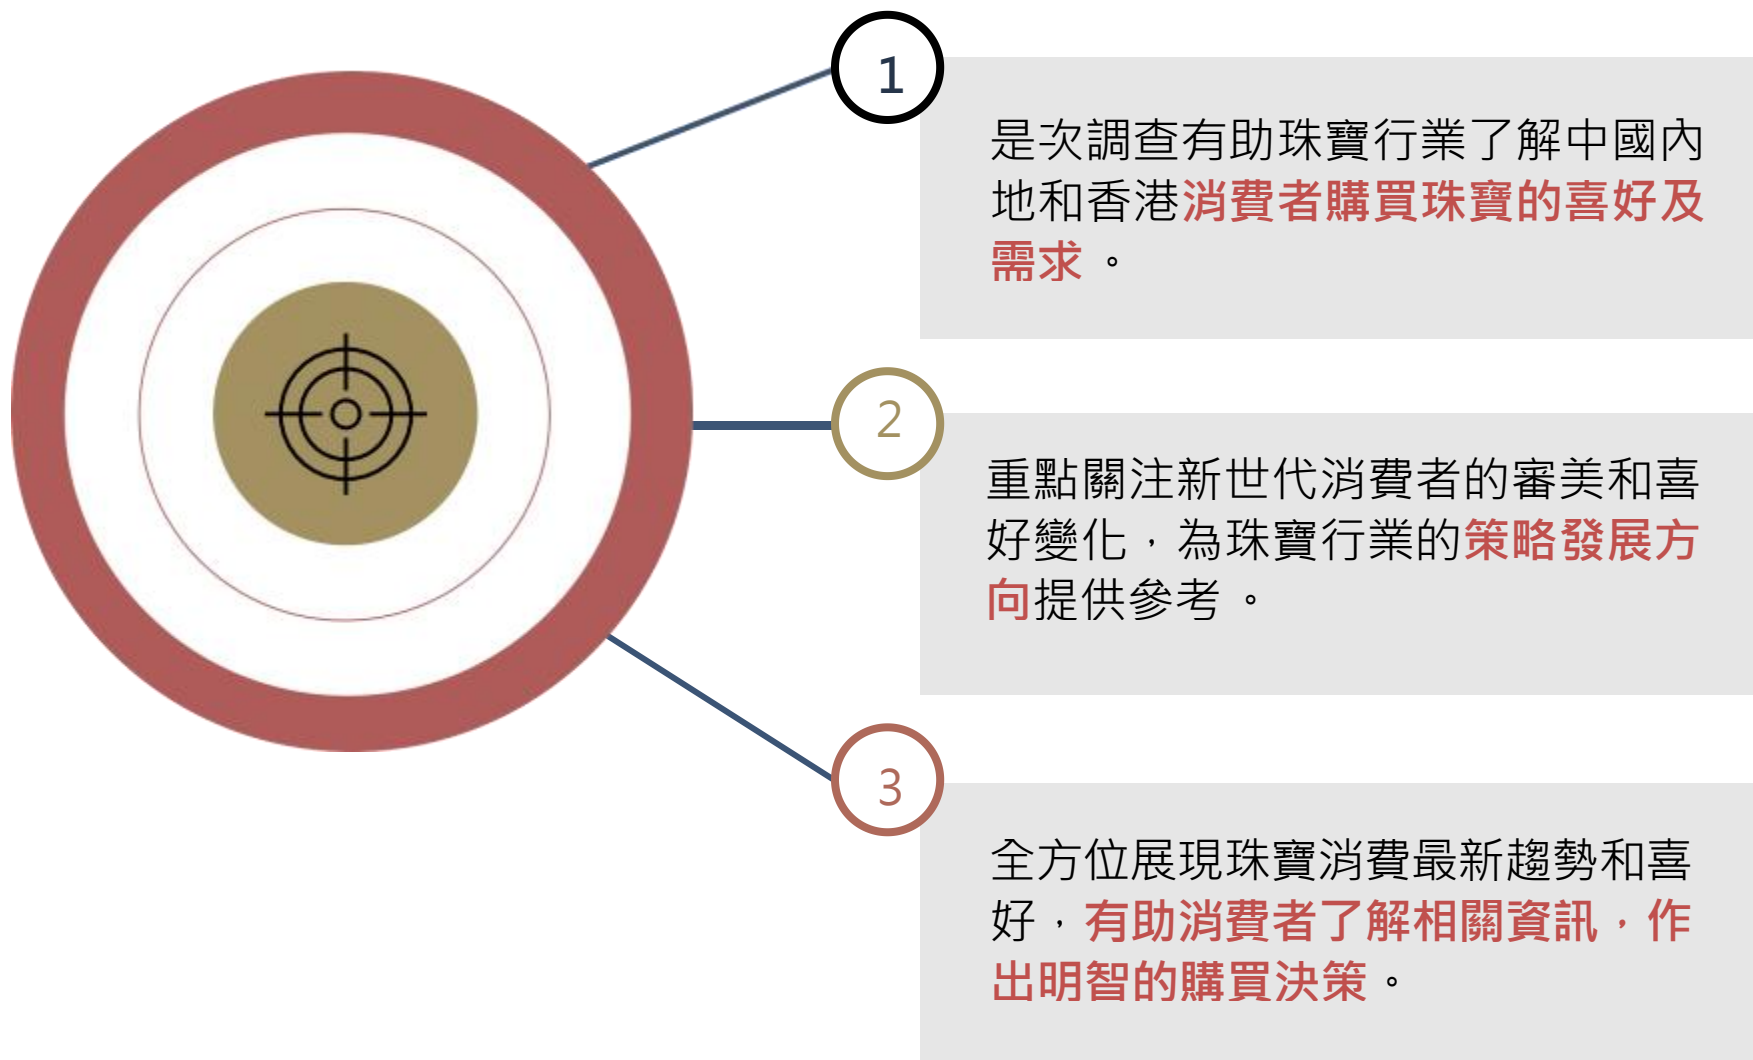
1

是次調查有助珠寶行業了解中國內地和香港消費者購買珠寶的喜好及需求 。

2

重點關注新世代消費者的審美和喜好變化，為珠寶行業的策略發展方向提供參考 。

3

全方位展現珠寶消費最新趨勢和喜好，有助消費者了解相關資訊，作出明智的購買決策 。